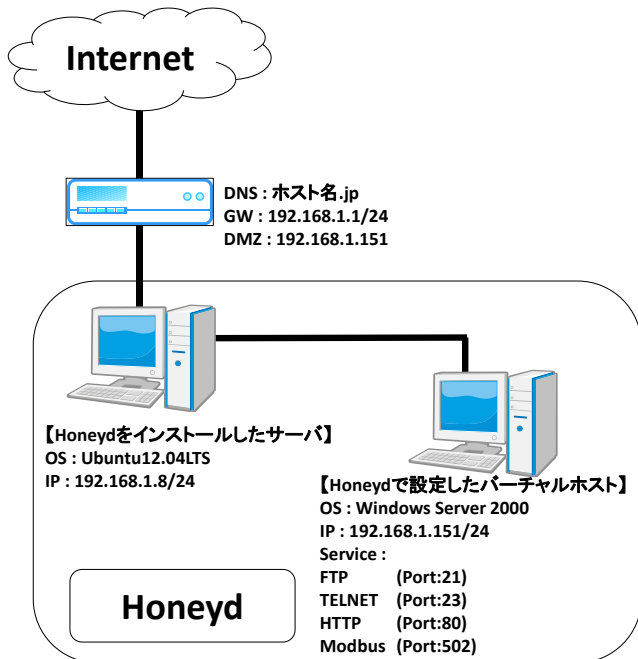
Internet

DNS : ホスト名.jp
GW : 192.168.1.1/24
DMZ : 192.168.1.151

【Honeydをインストールしたサーバ】
OS : Ubuntu12.04LTS
IP : 192.168.1.8/24

【Honeydで設定したバーチャルホスト】
OS : Windows Server 2000
IP : 192.168.1.151/24
Service :
FTP (Port:21)
TELNET (Port:23)
HTTP (Port:80)
Modbus (Port:502)

Honeyd